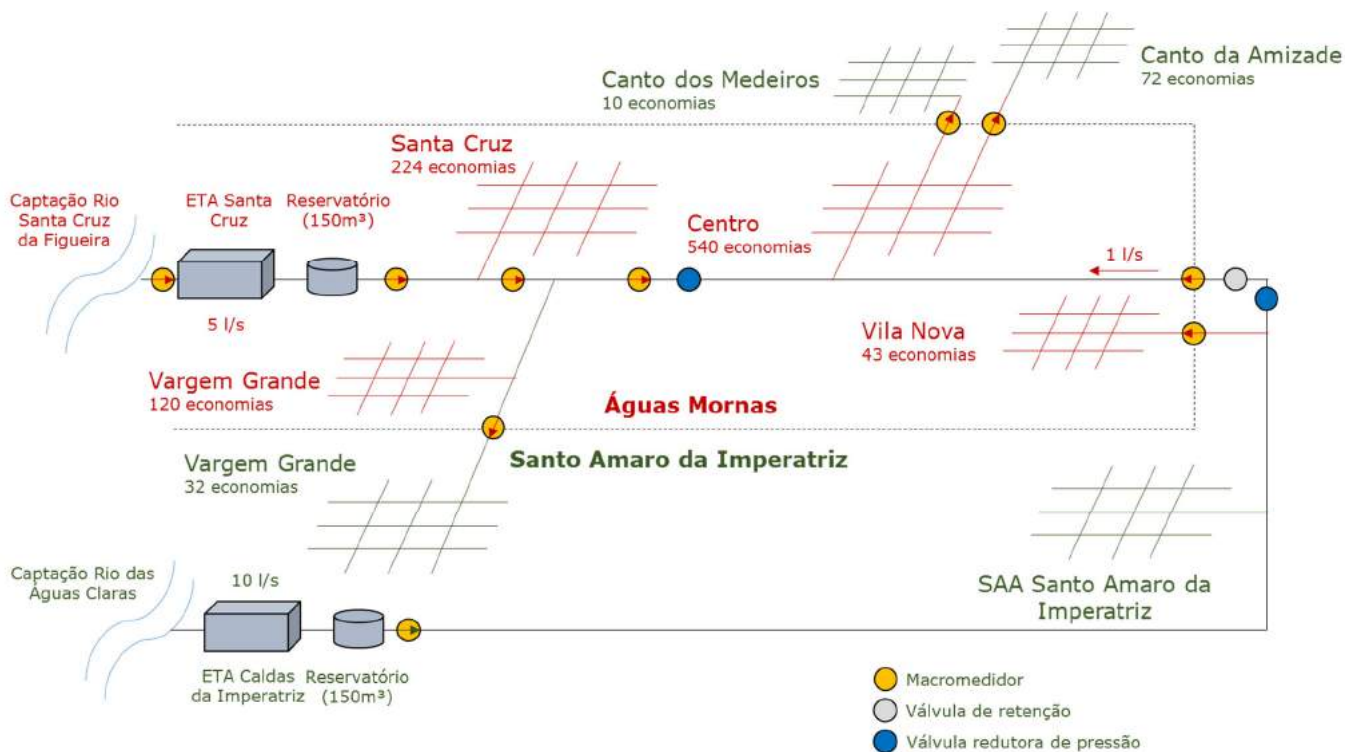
Canto dos Medeiros
10 economias

Canto da Amizade
72 economias

Santa Cruz
224 economias

Captação Rio Santa Cruz da Figueira

ETA Santa Cruz

Reservatório ($150m^3$)

Centro
540 economias

1 l/s

5 l/s

Vila Nova
43 economias

Vargem Grande
120 economias

Águas Mornas

Vargem Grande
32 economias

Santo Amaro da Imperatriz

Captação Rio das Águas Claras

10 l/s

SAA Santo Amaro da Imperatriz

ETA Caldas da Imperatriz

Reservatório ($150m^3$)

Macromedidor
Válvula de retenção
Válvula redutora de pressão